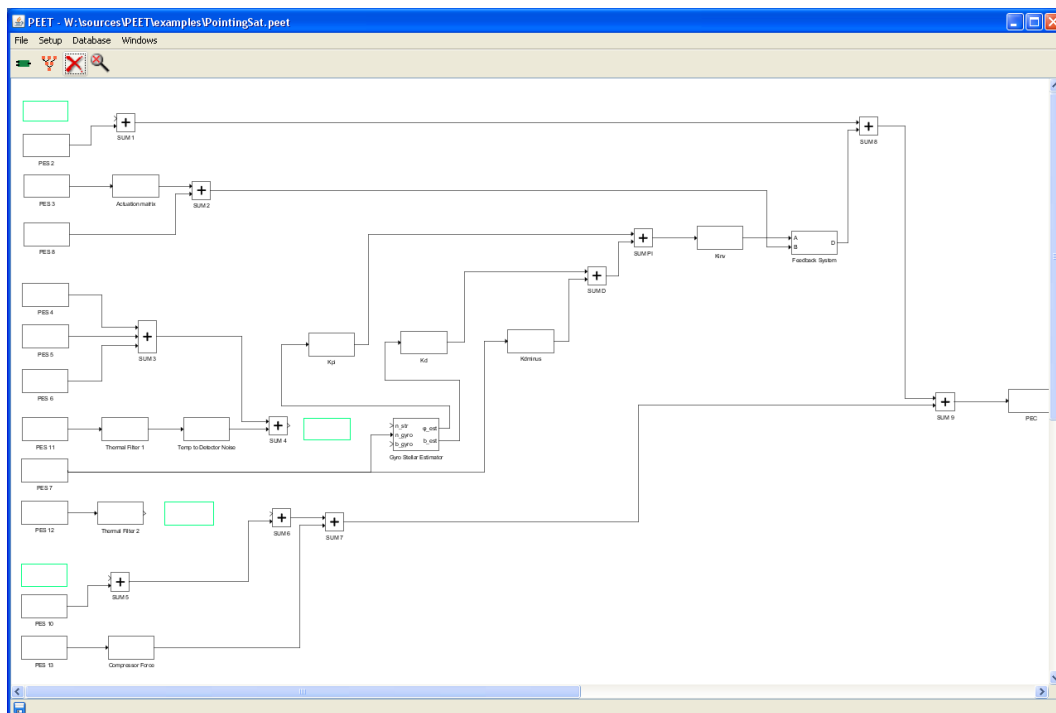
PEET - W:\sources\PEET\examples\PointingSat.peet

File Setup Database Windows

PES 2
+
SUM 1
+
SUM 8
PES 3
Actuation matrix
+
SUM 2
PES 8
+
SUM PI
Kinv
A
B
D
Feedback System
+
SUM D
PES 4
PES 5
+
SUM 3
Kp
Kd
Kdminus
PES 6
PES 11
Thermal Filter 1
Temp to Detector Noise
+
SUM 4
n_str
n_gyro
b_gyro
φ_est
b_est
Gyro Stellar Estimator
+
SUM 9
PEC
PES 7
PES 12
Thermal Filter 2
+
SUM 6
+
SUM 7
+
SUM 5
PES 10
PES 13
Compressor Force